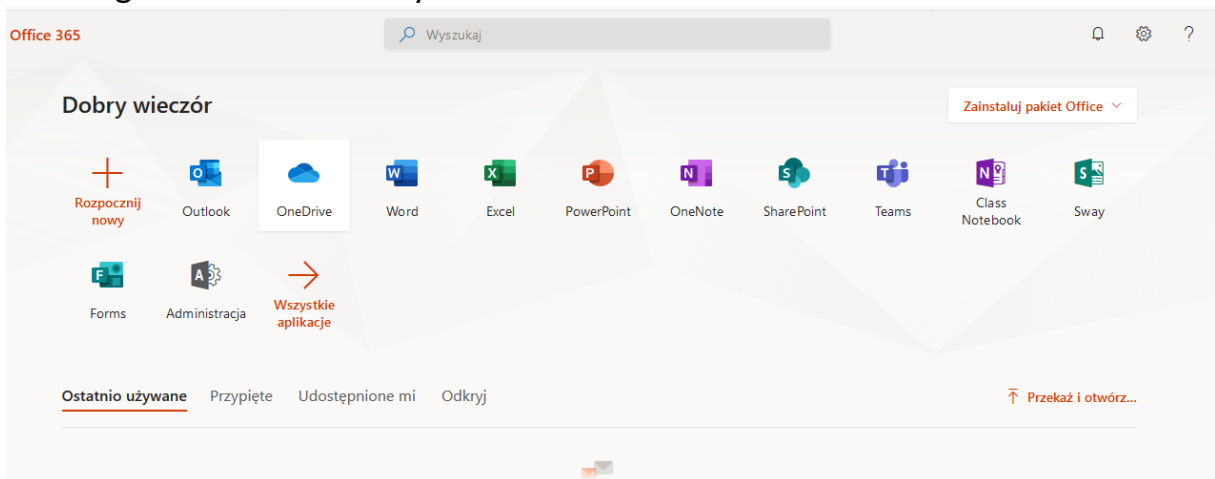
Office 365

Wyszukaj

?

Dobry wieczór

Zainstaluj pakiet Office

Rozpocznij nowy

Outlook

OneDrive

Word

Excel

PowerPoint

OneNote

SharePoint

Teams

Class Notebook

Sway

Forms

Administracja

Wszystkie aplikacje

Ostatnio używane

Przypięte

Udostępnione mi

Odkryj

Przekaż i otwórz...